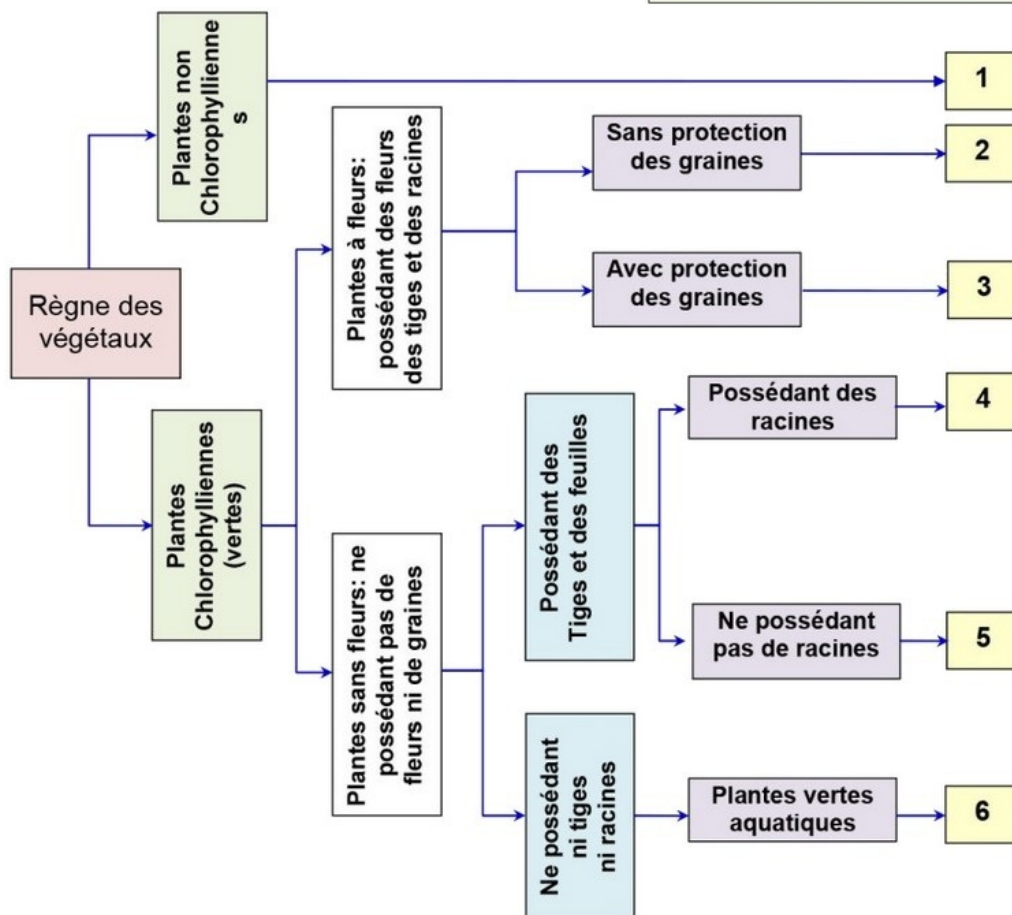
Règne des végétaux

Plantes non Chlorophyllienne s

1

Plantes Chlorophylliennes (vertes)

Plantes à fleurs: possédant des fleurs des tiges et des racines

Sans protection des graines

2

Avec protection des graines

3

Plantes sans fleurs: ne possédant pas de fleurs ni de graines

Possédant des Tiges et des feuilles

Possédant des racines

4

Ne possédant pas de racines

5

Ne possédant ni tiges ni racines

Plantes vertes aquatiques

6